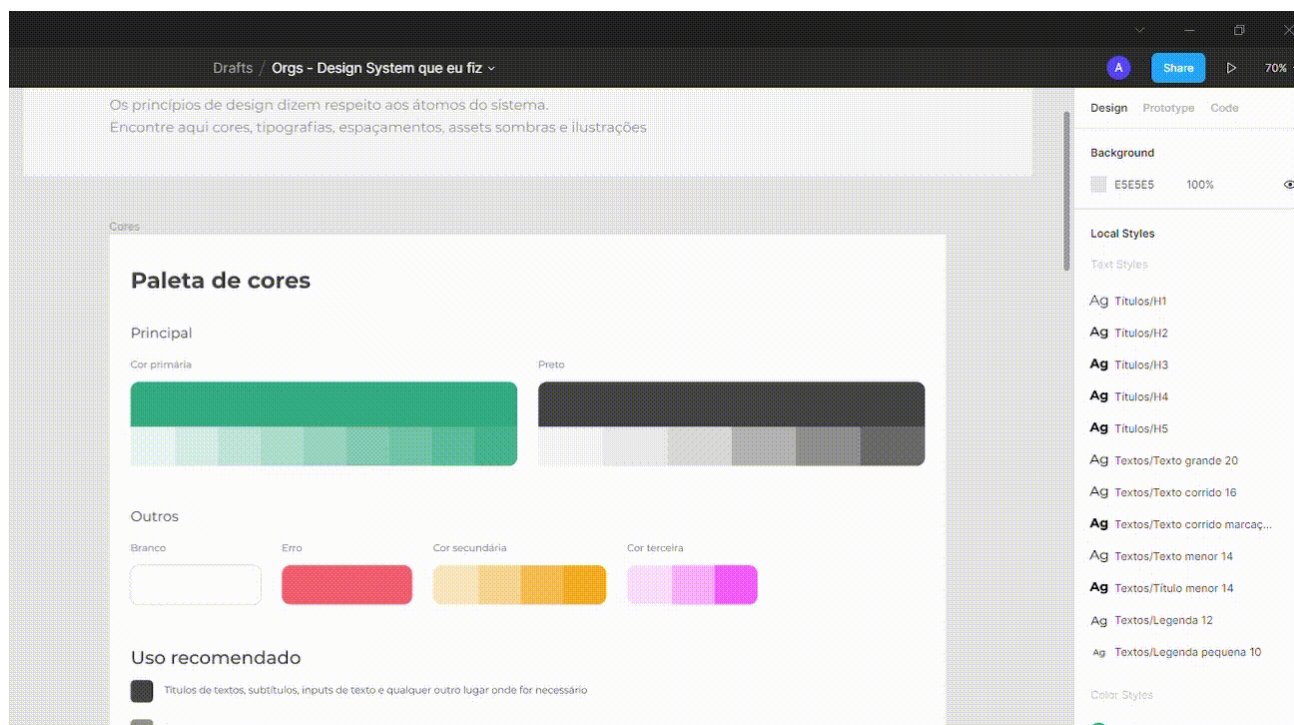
Drafts / Orgs - Design System que eu fiz

A Share 70%

Os princípios de design dizem respeito aos átomos do sistema.
Encontre aqui cores, tipografias, espaçamentos, assets sombras e ilustrações

Cores

Paleta de cores

Principal

Cor primária

Preto

Outros

Branco

Erro

Cor secundária

Cor terceira

Uso recomendado

Títulos de textos, subtítulos, inputs de texto e qualquer outro lugar onde for necessário

Design Prototype Code

Background

E5E5E5 100%

Local Styles

Text Styles

Ag Titulos/H1

Ag Titulos/H2

Ag Titulos/H3

Ag Titulos/H4

Ag Titulos/H5

Ag Textos/Texto grande 20

Ag Textos/Texto corrido 16

Ag Textos/Texto corrido marcaç...

Ag Textos/Texto menor 14

Ag Textos/Título menor 14

Ag Textos/Legenda 12

Ag Textos/Legenda pequena 10

Color Styles